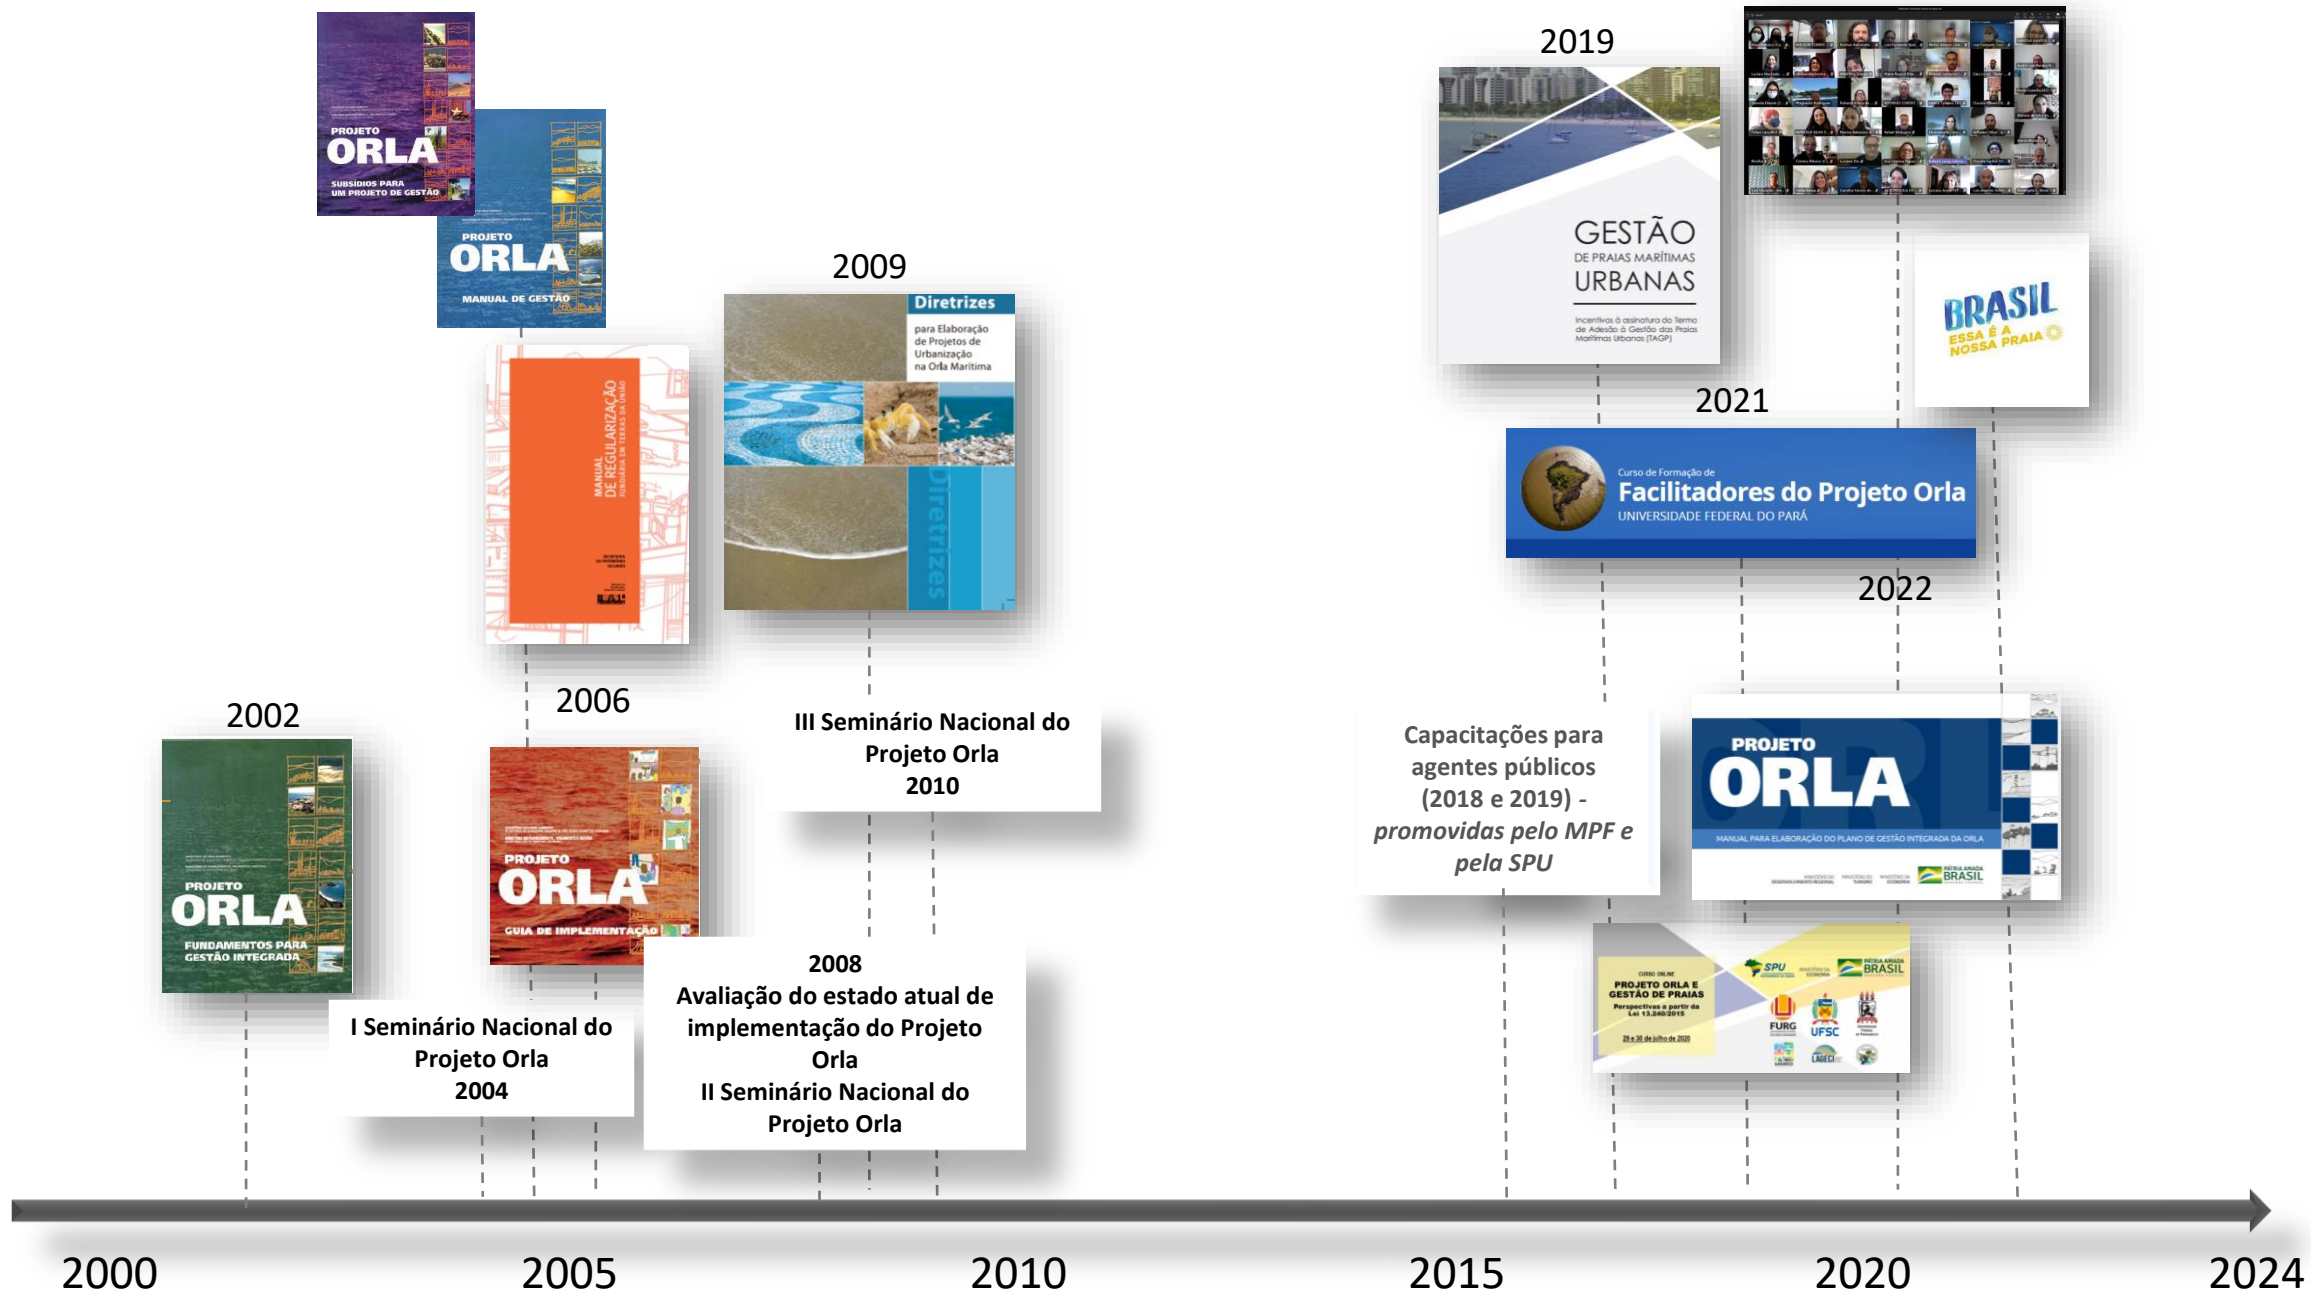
PROJETO
ORLA
SUBSÍDIOS PARA UM PROJETO DE GESTÃO

PROJETO
ORLA
MANUAL DE GESTÃO

MANUAL DE REGULARIZAÇÃO FUNDIÁRIA EM TERRAS DA UNIÃO

2009

Diretrizes
para Elaboração de Projetos de Urbanização na Orla Marítima

Diretrizes

2019

GESTÃO
DE PRAIAS MARÍTIMAS
URBANAS

Incentivos à assinatura do Termo de Adesão à Gestão das Praias Marítimas Urbanas (TAGP)

BRASIL
ESSA É A NOSSA PRAIA

2021

Curso de Formação de
Facilitadores do Projeto Orla
UNIVERSIDADE FEDERAL DO PARÁ

2022

2002

PROJETO
ORLA
FUNDAMENTOS PARA GESTÃO INTEGRADA

2006

PROJETO
ORLA
GUIA DE IMPLEMENTAÇÃO

III Seminário Nacional do Projeto Orla
2010

Capacitações para agentes públicos (2018 e 2019) - promovidas pelo MPF e pela SPU

PROJETO
ORLA
MANUAL PARA ELABORAÇÃO DO PLANO DE GESTÃO INTEGRADA DA ORLA
BRASIL

CURSO ONLINE
PROJETO ORLA E GESTÃO DE PRAIAS
Perspectivas a partir da Lei 13.240/2015
SPU
BRASIL
FURG
UFSC
LAGECI

I Seminário Nacional do Projeto Orla
2004

2008
Avaliação do estado atual de implementação do Projeto Orla
II Seminário Nacional do Projeto Orla

2000
2005
2010
2015
2020
2024